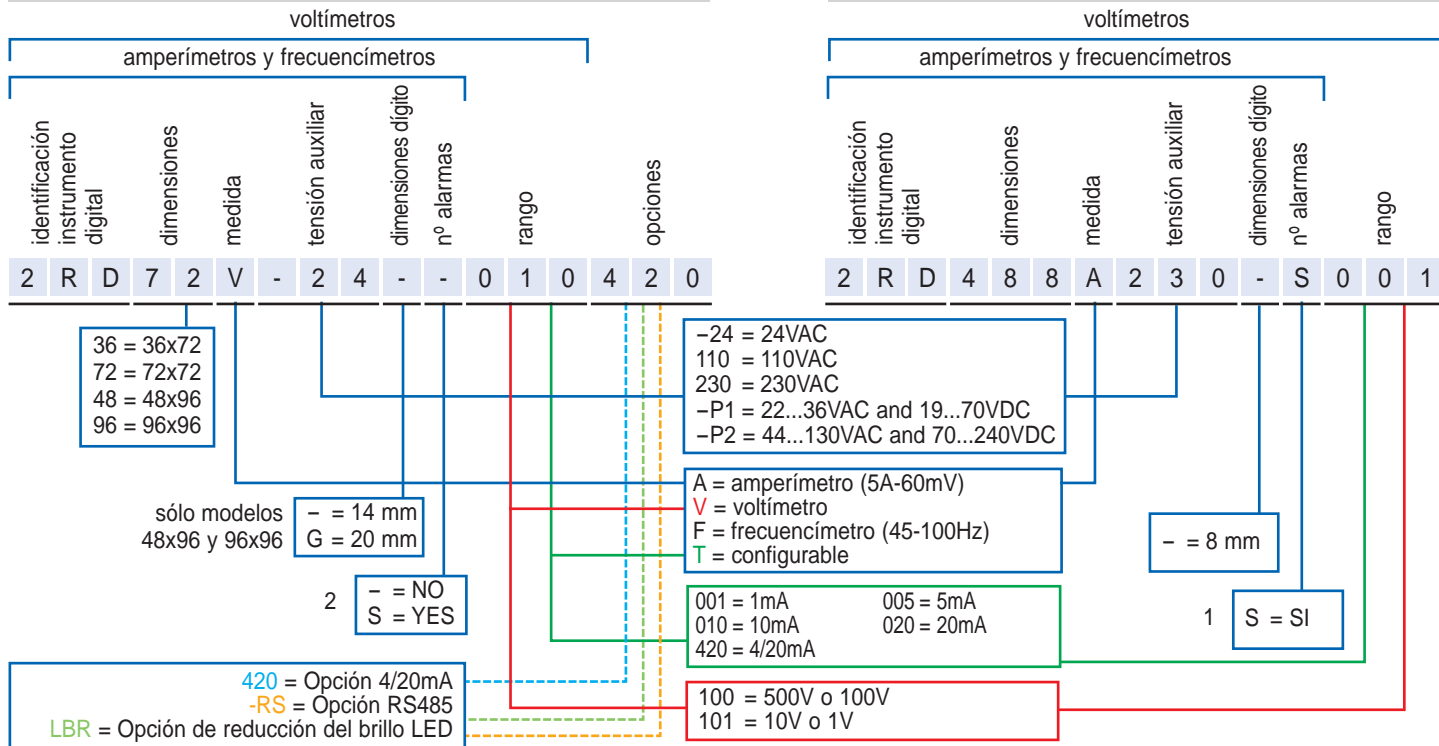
voltímetros

amperímetros y frecuencímetros

identificación instrumento digital | dimensiones | medida | tensión auxiliar | dimensiones dígito | nº alarmas | rango | opciones

| 2 | R | D | 7 | 2 | V | - | 2 | 4 | - | - | 0 | 1 | 0 | 4 | 2 | 0 |
|---|---|---|---|---|---|---|---|---|---|---|---|---|---|---|---|---|

voltímetros

amperímetros y frecuencímetros

identificación instrumento digital | dimensiones | medida | tensión auxiliar | dimensiones dígito | nº alarmas | rango

| 2 | R | D | 4 | 8 | 8 | A | 2 | 3 | 0 | - | S | 0 | 0 | 1 |
|---|---|---|---|---|---|---|---|---|---|---|---|---|---|---|

36 = 36x72
72 = 72x72
48 = 48x96
96 = 96x96

−24 = 24VAC
110 = 110VAC
230 = 230VAC
−P1 = 22...36VAC and 19...70VDC
−P2 = 44...130VAC and 70...240VDC

A = amperímetro (5A-60mV)
V = voltímetro
F = frecuencímetro (45-100Hz)
T = configurable

sólo modelos 48x96 y 96x96

− = 14 mm
G = 20 mm

− = 8 mm

2
− = NO
S = YES

001 = 1mA
010 = 10mA
420 = 4/20mA
005 = 5mA
020 = 20mA

1
S = SI

420 = Opción 4/20mA
-RS = Opción RS485
LBR = Opción de reducción del brillo LED

100 = 500V o 100V
101 = 10V o 1V